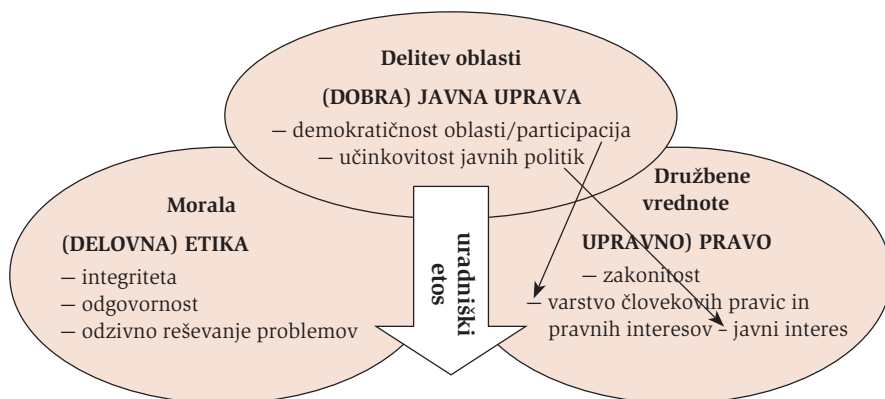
Delitev oblasti

(DOBRA) JAVNA UPRAVA

— demokratičnost oblasti/participacija

— učinkovitost javnih politik

Morala

(DELOVNA) ETIKA

— integriteta

— odgovornost

— odzivno reševanje problemov

uradniški etos

Družbene vrednote

UPRAVNO) PRAVO

— zakonitost

— varstvo človekovih pravic in pravnih interesov – javni interes